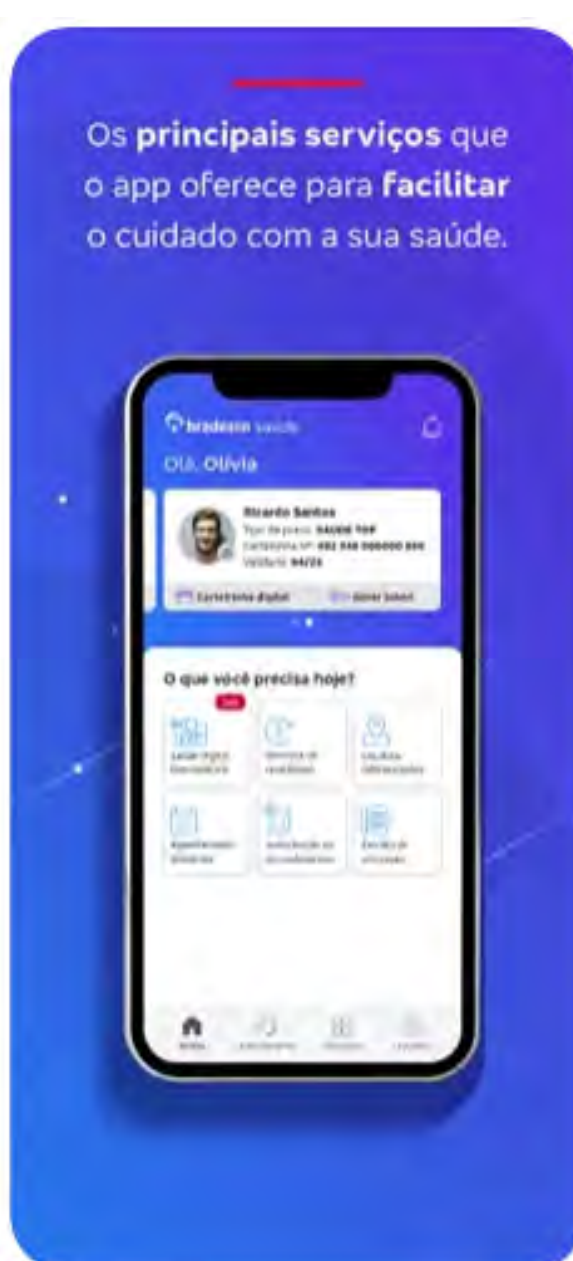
Os **principais serviços** que o app oferece para **facilitar** o cuidado com a sua saúde.

bradesco saúde

Olá, Olívia

Ricardo Santos
Tipo de plano: SAÚDE TOP
Carteirinha nº: 892 548 000000 000
Validade: 04/25

Carteirinha digital
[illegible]

O que você precisa hoje?

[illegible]

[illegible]

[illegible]

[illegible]

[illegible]

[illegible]

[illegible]

Início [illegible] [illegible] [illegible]